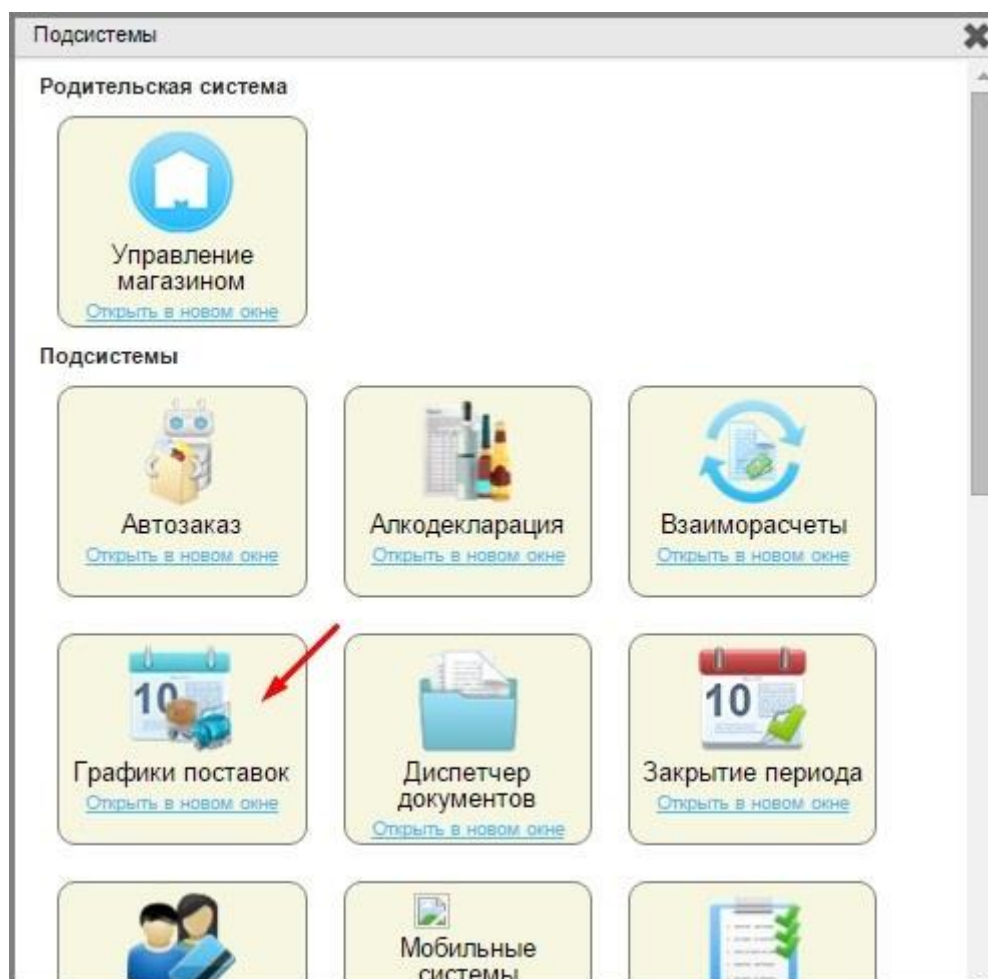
Подсистемы

Родительская система

Управление магазином
Открыть в новом окне

Подсистемы

Автозаказ
Открыть в новом окне

Алкодекларация
Открыть в новом окне

Взаиморасчеты
Открыть в новом окне

10

Графики поставок
Открыть в новом окне

Диспетчер документов
Открыть в новом окне

10

Закрытие периода
Открыть в новом окне

Мобильные системы